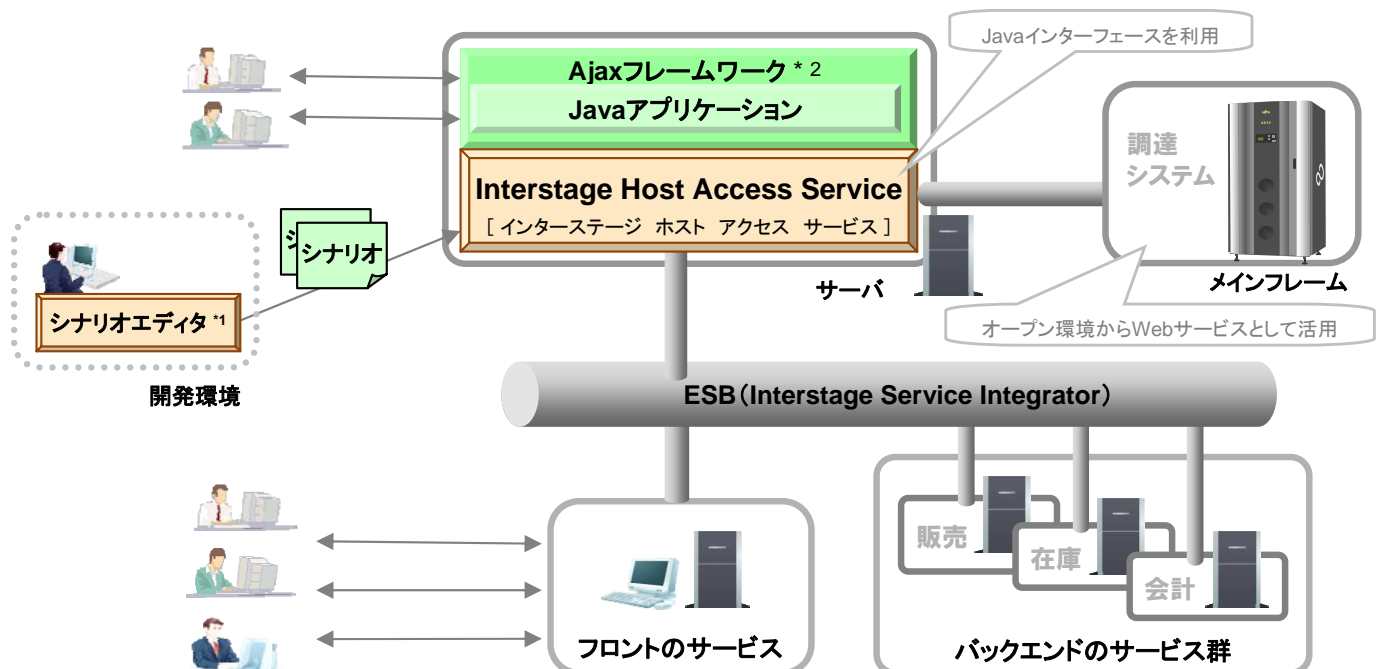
Javaインターフェースを利用

Ajaxフレームワーク * 2

Javaアプリケーション

Interstage Host Access Service

[ インターステージ ホスト アクセス サービス ]

調達システム

サーバ

メインフレーム

シナリオ

シナリオエディタ *1

開発環境

オープン環境からWebサービスとして活用

ESB（Interstage Service Integrator）

販売

在庫

会計

フロントのサービス

バックエンドのサービス群